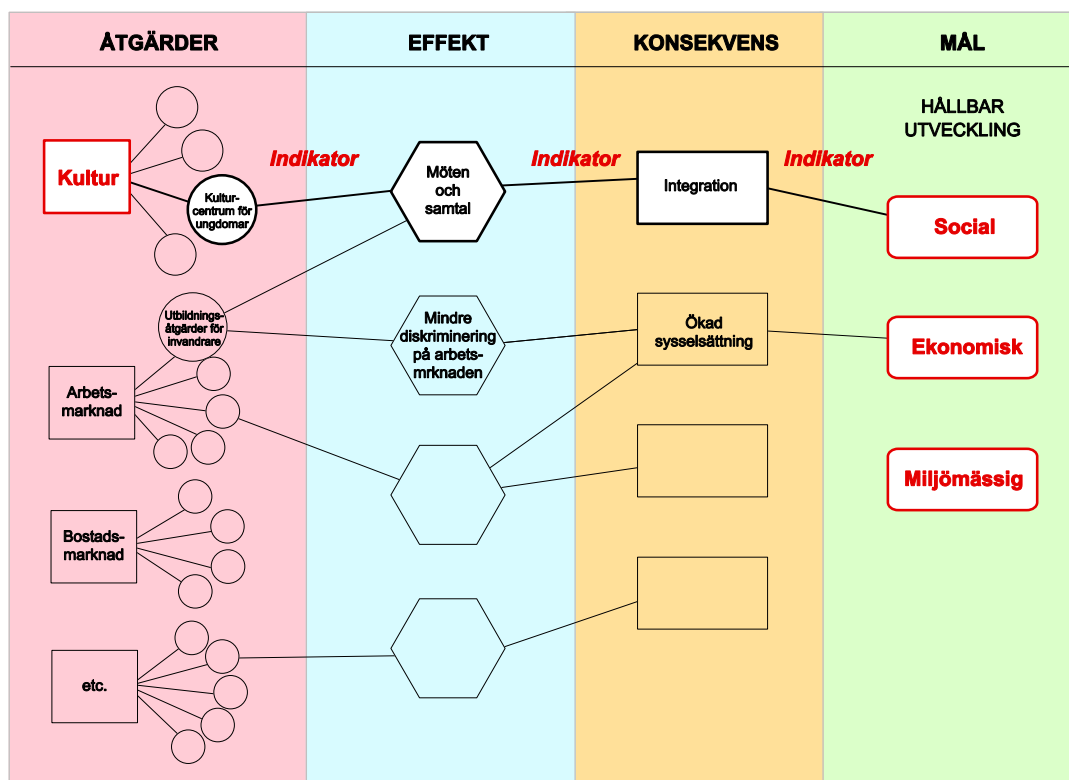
ÅTGÄRDER

EFFEKT

KONSEKVENS

MÅL

HÅLLBAR UTVECKLING

Kultur

Indikator

Möten och samtal

Indikator

Integration

Indikator

Kulturcentrum för ungdomar

Social

Utbildningsåtgärder för invandrare

Mindre diskriminering på arbetsmrknaden

Ökad sysselsättning

Ekonomisk

Arbetsmarknad

Miljömässig

Bostadsmarknad

etc.